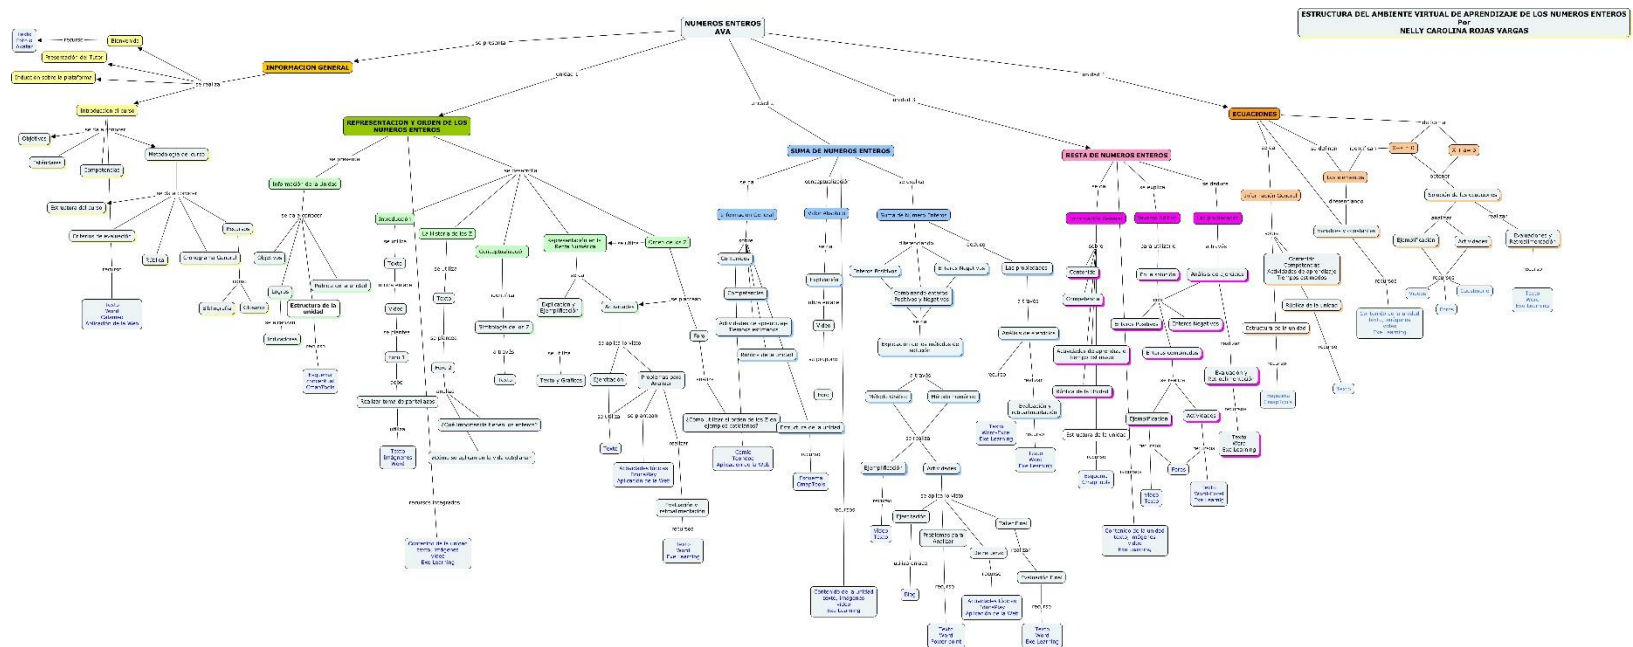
ESTRUCTURA DEL AMBIENTE VIRTUAL DE APRENDIZAJE DE LOS NUMEROS ENTEROS
Por
NELLY CAROLINA ROJAS VARGAS

NUMEROS ENTEROS
AVA

se presenta
INFORMACION GENERAL
Bienvenida
Presentación del Tutor
Inducción sobre la plataforma
Introducción al curso
Objetivos
Estándares
Competencias
Metodología del curso
Estructura del curso
Criterios de evaluación
Rúbrica
Cronograma General
Recursos
Bibliografía
Glosario
Texto
Word
Cdomer
Aplicación de la Web

unidad 1
REPRESENTACION Y ORDEN DE LOS NUMEROS ENTEROS
Información de la Unidad
Objetivos
Logros
Indicadores
Estructura de la unidad
Palabras de la unidad
Esquema conceptual
Introducción
Texto
Video
Foro 1
Realizar tema de portafolios
La Historia de los Z
Texto
Foro 2
¿Qué importancia tienen los enteros?
¿Cómo se aplican en la vida cotidiana?
Conceptualización
Simbología de los Z
Texto
Representación en la Recta Numérica
Explicación y Ejemplificación
Actividades
Ejercitación
Problemas para Analizar
Texto
Actividades lúdicas interactivas
Aplicación de la Web
Evaluación y retroalimentación
Texto
Word
Exe Learning
Orden de los Z
Foro
¿Cómo utilizar el orden de los Z en ejemplos cotidianos?
Comic
Tutorial
Aplicación de la Web
Recursos integrados
Contenido de la unidad
texto, imágenes
Video
Exe Learning

unidad 2
SUMA DE NUMEROS ENTEROS
Información General
Contenidos
Competencias
Actividades de aprendizaje
Tiempos estimados
Glosario de la unidad
Estructura de la unidad
Esquema Conceptual
Video Educativo
Explicación
Video
Foro
Suma de Números Enteros
Enteros Positivos
Enteros Negativos
Combinando enteros Positivos y Negativos
Representación en la recta numérica
Leyes propiedades
Análisis de ejemplos
Método gráfico
Método numérico
Ejemplificación
Actividades
Ejercitación
Problemas para Analizar
Blog
Juegos
Actividades lúdicas interactivas
Aplicación de la Web
Evaluación y retroalimentación
Texto
Word
Exe Learning
Contenido de la unidad
texto, imágenes
video
Exe Learning

unidad 3
RESTA DE NUMEROS ENTEROS
Información General
Contenidos
Competencias
Actividades de aprendizaje
Tiempo estimado
Glosario de la unidad
Estructura de la unidad
Esquema Conceptual
Definición
Regla de la resta
Análisis de ejemplos
Enteros Positivos
Enteros Negativos
Enteros combinados
Ejemplificación
Actividades
Foros
Evaluación y Retroalimentación
Texto
Word
Exe Learning
Contenido de la unidad
texto, imágenes
video
Exe Learning

unidad 4
ECUACIONES
Información General
Contenidos
Competencias
Actividades de aprendizaje
Tiempos estimados
Estructura de la unidad
Rúbrica de la unidad
Esquema Conceptual
Los elementos
Términos y coeficientes
Ecuación de la forma
Ejemplificación
Actividades
Evaluación y Retroalimentación
Contenido de la unidad
texto, imágenes
video
Exe Learning
Texto
Word
Exe Learning